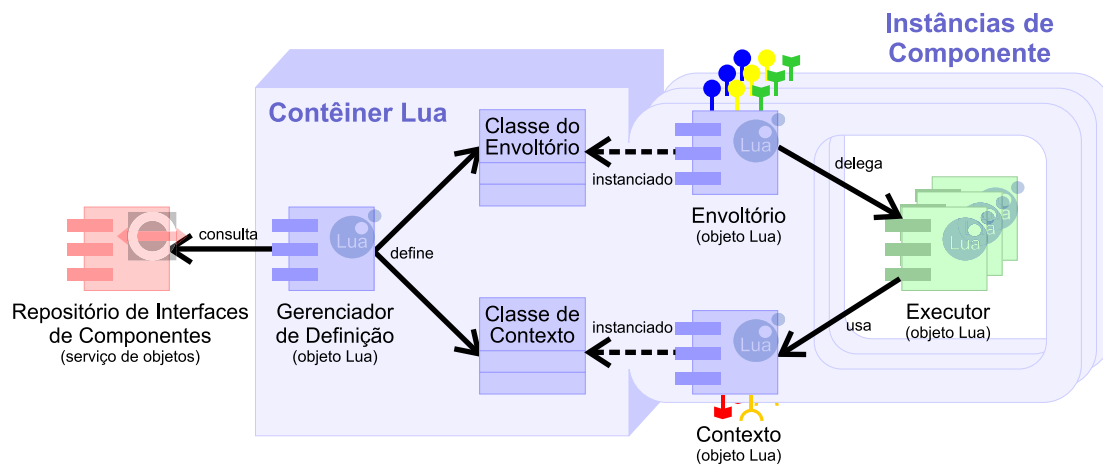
Instâncias de Componente

Contêiner Lua

Classe do Envoltório

Classe de Contexto

consulta

Lua

define

instanciado

instanciado

Lua

Lua

delega

Lua

Envoltório
(objeto Lua)

Executor
(objeto Lua)

usa

Repositório de Interfaces de Componentes
(serviço de objetos)

Gerenciador de Definição
(objeto Lua)

Contexto
(objeto Lua)